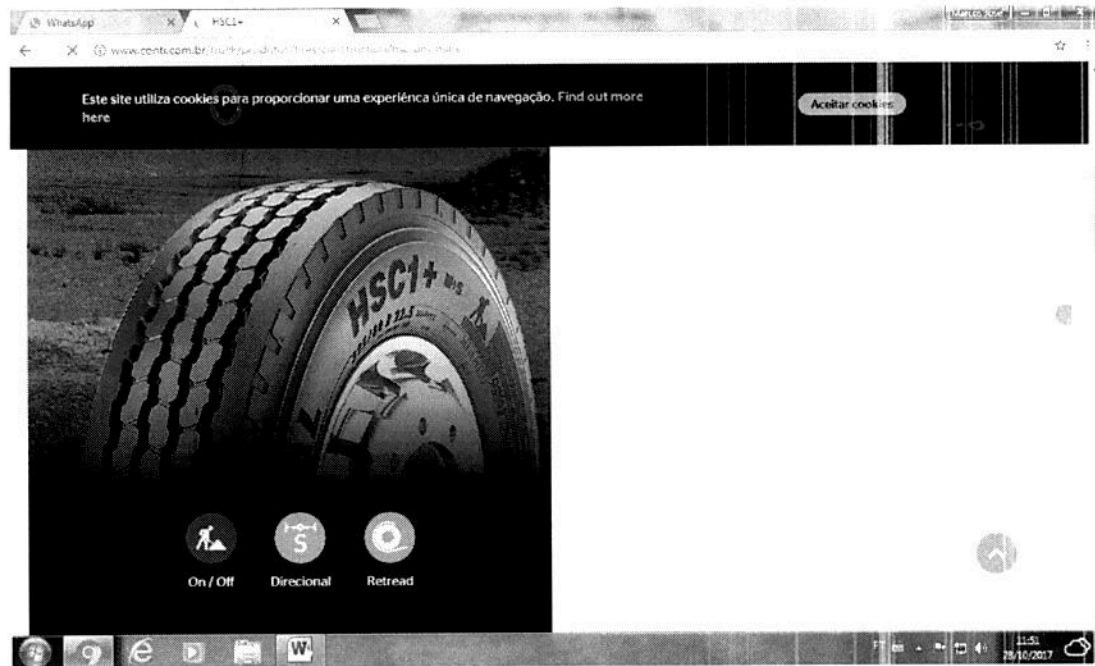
WhatsApp
HSC1+
www.conti.com.br/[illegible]

Este site utiliza cookies para proporcionar uma experiência única de navegação. Find out more here

Aceitar cookies

HSC1+

S

On / Off
Direcional
Retread

11:51
28/10/2017